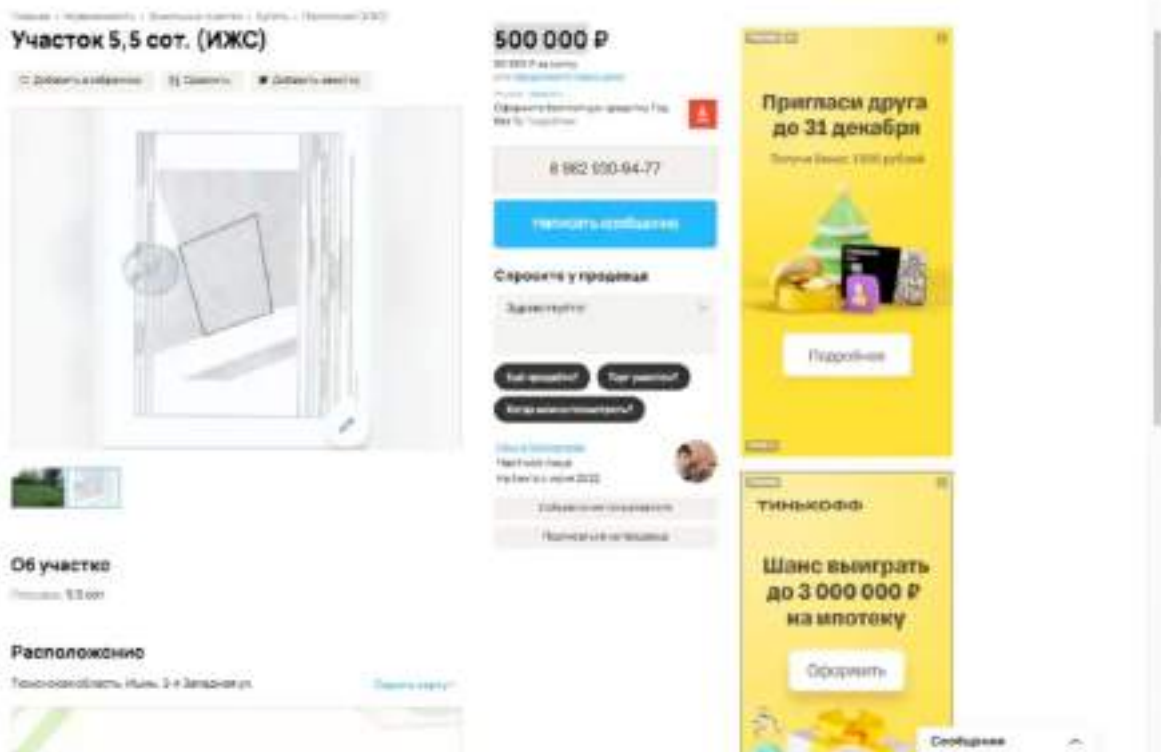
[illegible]

Участок 5,5 сот. (ИЖС)

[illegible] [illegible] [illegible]

500 000 ₽

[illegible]

8 962 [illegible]-94-77

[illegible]

Спросите у продавца

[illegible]

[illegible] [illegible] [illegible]

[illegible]

Об участке

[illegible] 5,5 сот.

Расположение

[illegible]

Пригласи друга до 31 декабря

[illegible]

Подробнее

ТИНЬКОФФ

Шанс выиграть до 3 000 000 ₽ на ипотеку

Оформить

Сообщения